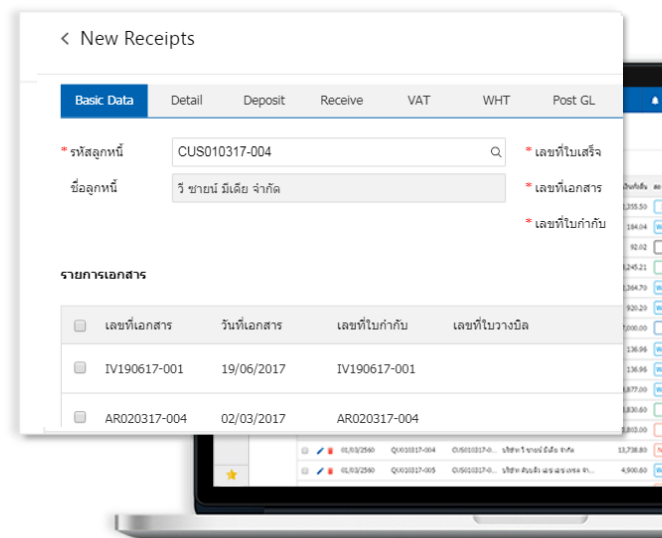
< New Receipts

Basic Data | Detail | Deposit | Receive | VAT | WHT | Post GL

* รหัสลูกหนี้ CUS010317-004

ชื่อลูกหนี้ วี ชายน์ มีเดีย จำกัด

* เลขที่ใบเสร็จ

* เลขที่เอกสาร

* เลขที่ใบกำกับ

รายการเอกสาร

| | เลขที่เอกสาร | วันที่เอกสาร | เลขที่ใบกำกับ | เลขที่ใบวางบิล |
|---|---|---|---|---|
| | IV190617-001 | 19/06/2017 | IV190617-001 | |
| | AR020317-004 | 02/03/2017 | AR020317-004 | |

1,355.50
184.04
92.02
1,245.21
1,364.70
920.20
7,000.00
136.96
136.96
1,877.00
1,830.60
1,810.00

01/03/2560 QU010317-004 CUS010317-0... บริษัท วี ชายน์ มีเดีย จำกัด 13,738.80
01/03/2560 QU010317-005 CUS010317-0... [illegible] 4,900.60